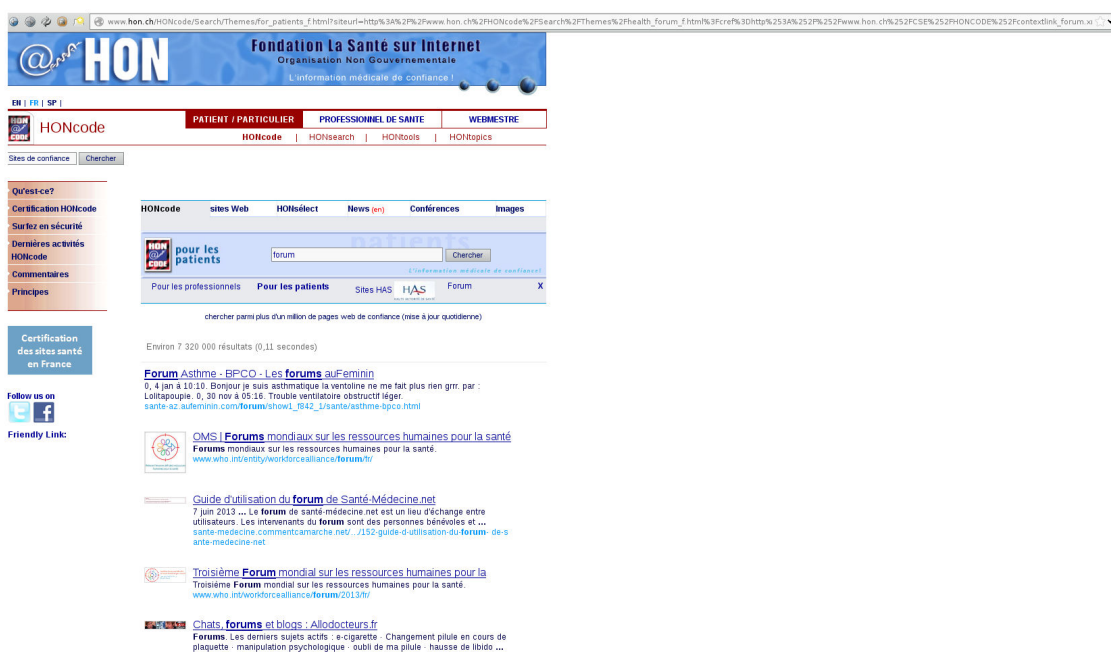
www.hon.ch/HONcode/Search/Themes/for_patients_f.html?siteurl=http%3A%2F%2Fwww.hon.ch%2FHONcode%2FSearch%2FThemes%2Fhealth_forum_f.html%3Fcref%3Dhttp%253A%252F%252Fwww.hon.ch%252FCSE%252FHONCODE%252Fcontextlink_forum.x

@ HON

Fondation La Santé sur Internet
Organisation Non Gouvernementale
L'information médicale de confiance !

EN | FR | SP |

HONcode

PATIENT / PARTICULIER | PROFESSIONNEL DE SANTE | WEBMESTRE

HONcode | HONsearch | HONtools | HONtopics

Sites de confiance Chercher

Qu'est-ce?
Certification HONcode
Surfez en sécurité
Dernières activités HONcode
Commentaires
Principes

Certification des sites santé en France

Follow us on

Friendly Link:

HONcode | sites Web | HONsélect | News (en) | Conférences | Images

pour les patients

forum Chercher

L'information médicale de confiance!

Pour les professionnels | Pour les patients | Sites HAS | Forum | X

chercher parmi plus d'un million de pages web de confiance (mise à jour quotidienne)

Environ 7 320 000 résultats (0,11 secondes)

Forum Asthme - BPCO - Les forums auFeminin
0, 4 jan à 10:10. Bonjour je suis asthmatique la ventoline ne me fait plus rien grrr. par : Lolitapoupie. 0, 30 nov à 05:16. Trouble ventilatoire obstructif léger.
sante-az.aufeminin.com/forum/show1_f842_1/sante/asthme-bpco.html

OMS | Forums mondiaux sur les ressources humaines pour la santé
Forums mondiaux sur les ressources humaines pour la santé.
www.who.int/entity/workforcealliance/forum/fr/

Guide d'utilisation du forum de Santé-Médecine.net
7 juin 2013 ... Le forum de santé-médecine.net est un lieu d'échange entre utilisateurs. Les intervenants du forum sont des personnes bénévoles et ...
sante-medecine.commentcamarche.net/.../152-guide-d-utilisation-du-forum- de-sante-medecine-net

Troisième Forum mondial sur les ressources humaines pour la
Troisième Forum mondial sur les ressources humaines pour la santé.
www.who.int/workforcealliance/forum/2013/fr/

Chats, forums et blogs : Allodocteurs.fr
Forums. Les derniers sujets actifs : e-cigarette · Changement pilule en cours de plaquette · manipulation psychologique · oubli de ma pilule · hausse de libido ...